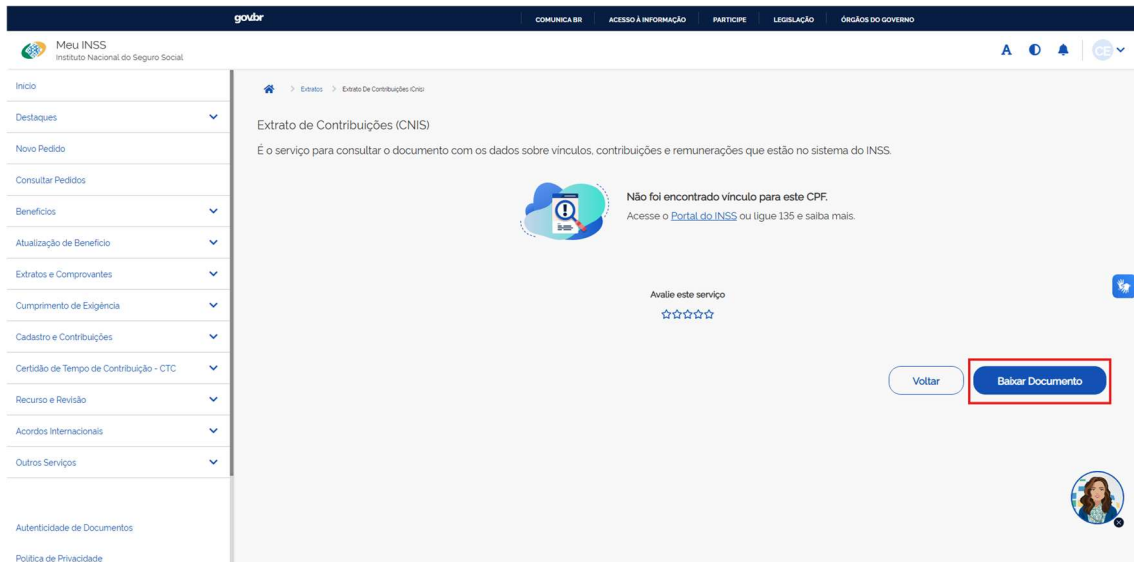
gov.br

COMUNICA BR ACESSO À INFORMAÇÃO PARTICIPE LEGISLAÇÃO ÓRGÃOS DO GOVERNO

Meu INSS
Instituto Nacional do Seguro Social

A CE

Início
Destaques
Novo Pedido
Consultar Pedidos
Benefícios
Atualização de Benefício
Extratos e Comprovantes
Cumprimento de Exigência
Cadastro e Contribuições
Certidão de Tempo de Contribuição - CTC
Recurso e Revisão
Acordos Internacionais
Outros Serviços

Autenticidade de Documentos
Política de Privacidade

> Extratos > Extrato De Contribuições (Cnis)

Extrato de Contribuições (CNIS)

É o serviço para consultar o documento com os dados sobre vínculos, contribuições e remunerações que estão no sistema do INSS.

Não foi encontrado vínculo para este CPF.
Acesse o Portal do INSS ou ligue 135 e saiba mais.

Avalie este serviço

Voltar
Baixar Documento